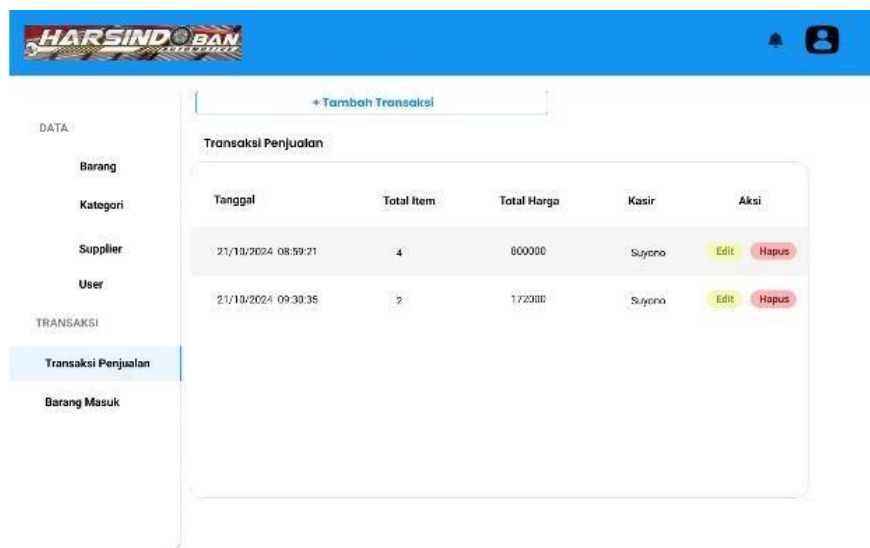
HARSINDO BAN

+ Tambah Transaksi

DATA

Barang

Kategori

Supplier

User

TRANSAKSI

Transaksi Penjualan

Barang Masuk

Transaksi Penjualan

| Tanggal | Total Item | Total Harga | Kasir | Aksi |
|---|---|---|---|---|
| 21/10/2024 08:59:21 | 4 | 800000 | Suyono | Edit Hapus |
| 21/10/2024 09:30:35 | 2 | 172000 | Suyono | Edit Hapus |